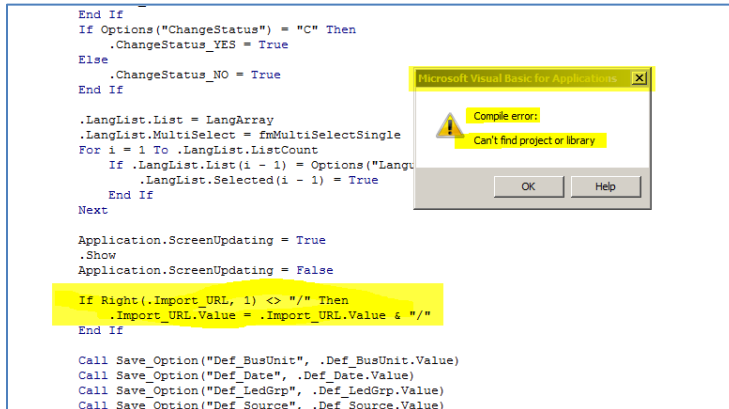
End If
If Options("ChangeStatus") = "C" Then
    .ChangeStatus_YES = True
Else
    .ChangeStatus_NO = True
End If

.LangList.List = LangArray
.LangList.MultiSelect = fmMultiSelectSingle
For i = 1 To .LangList.ListCount
    If .LangList.List(i - 1) = Options("Langu
        .LangList.Selected(i - 1) = True
    End If
Next

Application.ScreenUpdating = True
.Show
Application.ScreenUpdating = False

If Right(.Import_URL, 1) <> "/" Then
    .Import_URL.Value = .Import_URL.Value & "/"
End If

Call Save_Option("Def_BusUnit", .Def_BusUnit.Value)
Call Save_Option("Def_Date", .Def_Date.Value)
Call Save_Option("Def_LedGrp", .Def_LedGrp.Value)
Call Save_Option("Def_Source", .Def_Source.Value)

Microsoft Visual Basic for Applications

Compile error:

Can't find project or library

OK

Help